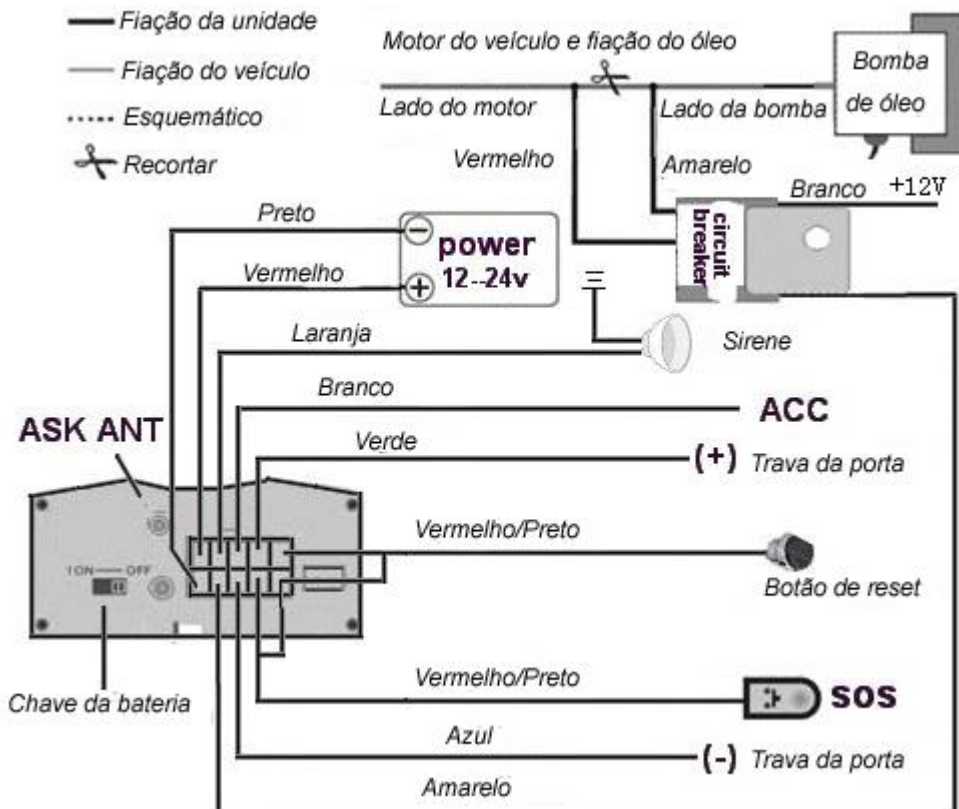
Fiação da unidade
Fiação do veículo
Esquemático
Recortar

Motor do veículo e fiação do óleo
Bomba de óleo
Lado do motor
Lado da bomba
Vermelho
Amarelo
Branco
+12V
circuit breaker
Preto
power
12--24v
Vermelho
Laranja
Sirene
Branco
ACC
ASK ANT
Verde
(+) Trava da porta
Vermelho/Preto
1ON OFF
Botão de reset
Chave da bateria
Vermelho/Preto
SOS
Azul
(-) Trava da porta
Amarelo